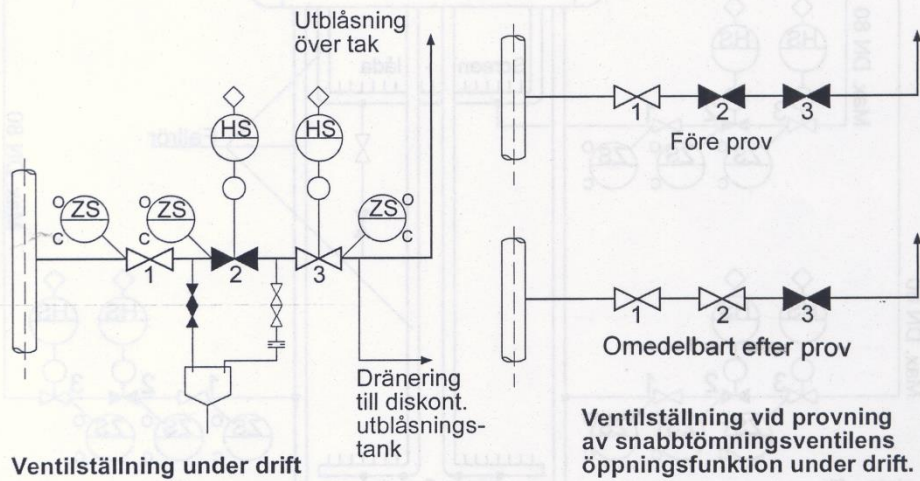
Utblåsning över tak

HS HS

ZS O C

ZS O C

ZS O C

1 2 3

Dränering till diskont. utblåsningstank

Ventilställning under drift

1 2 3

Före prov

1 2 3

Omedelbart efter prov

Ventilställning vid provning av snabbtömningsventilens öppningsfunktion under drift.